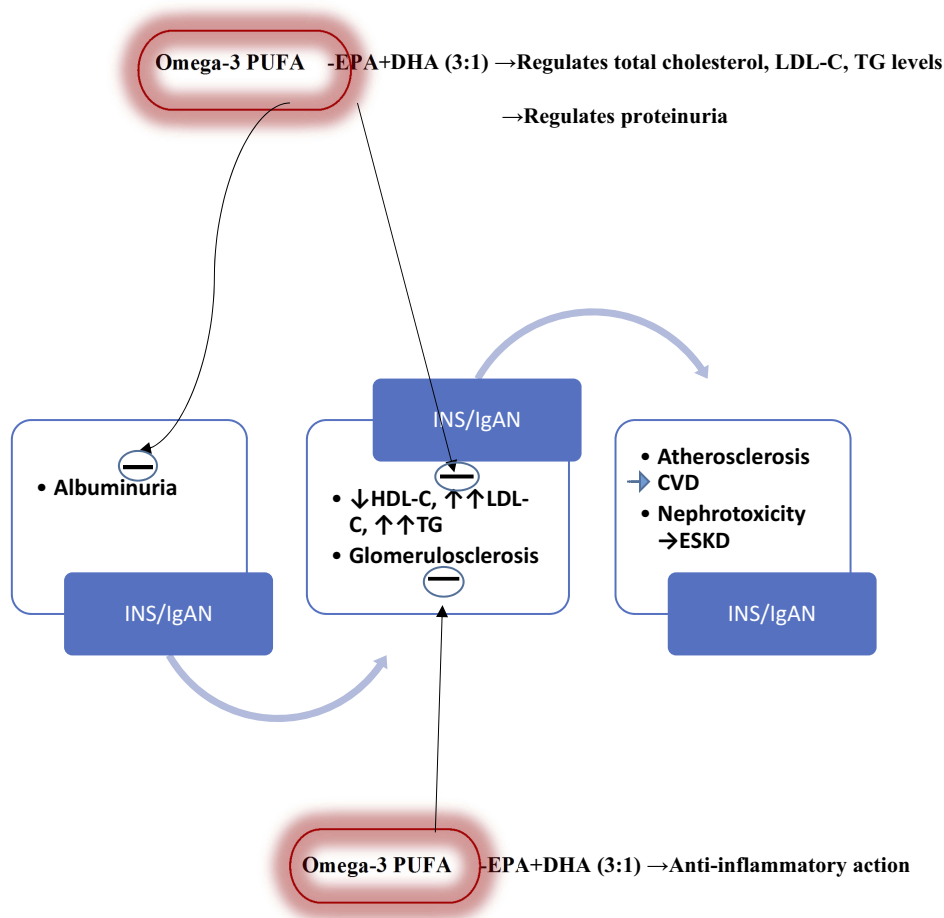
Omega-3 PUFA -EPA+DHA (3:1) →Regulates total cholesterol, LDL-C, TG levels

→Regulates proteinuria

• Albuminuria

INS/IgAN

INS/IgAN

• ↓HDL-C, ↑↑LDL-C, ↑↑TG

• Glomerulosclerosis

• Atherosclerosis → CVD

• Nephrotoxicity →ESKD

INS/IgAN

Omega-3 PUFA -EPA+DHA (3:1) →Anti-inflammatory action